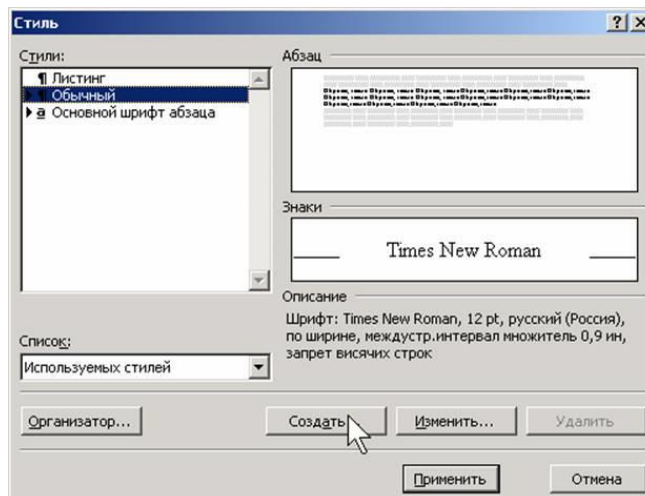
Стиль

? X

Стили:

¶ Листинг

¶ Обычный

a Основной шрифт абзаца

Абзац

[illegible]

Знаки

Times New Roman

Описание

Шрифт: Times New Roman, 12 pt, русский (Россия), по ширине, междустр.интервал множитель 0,9 ин, запрет висячих строк

Список:

Используемых стилей

Организатор...

Создать...

Изменить...

Удалить

Применить

Отмена